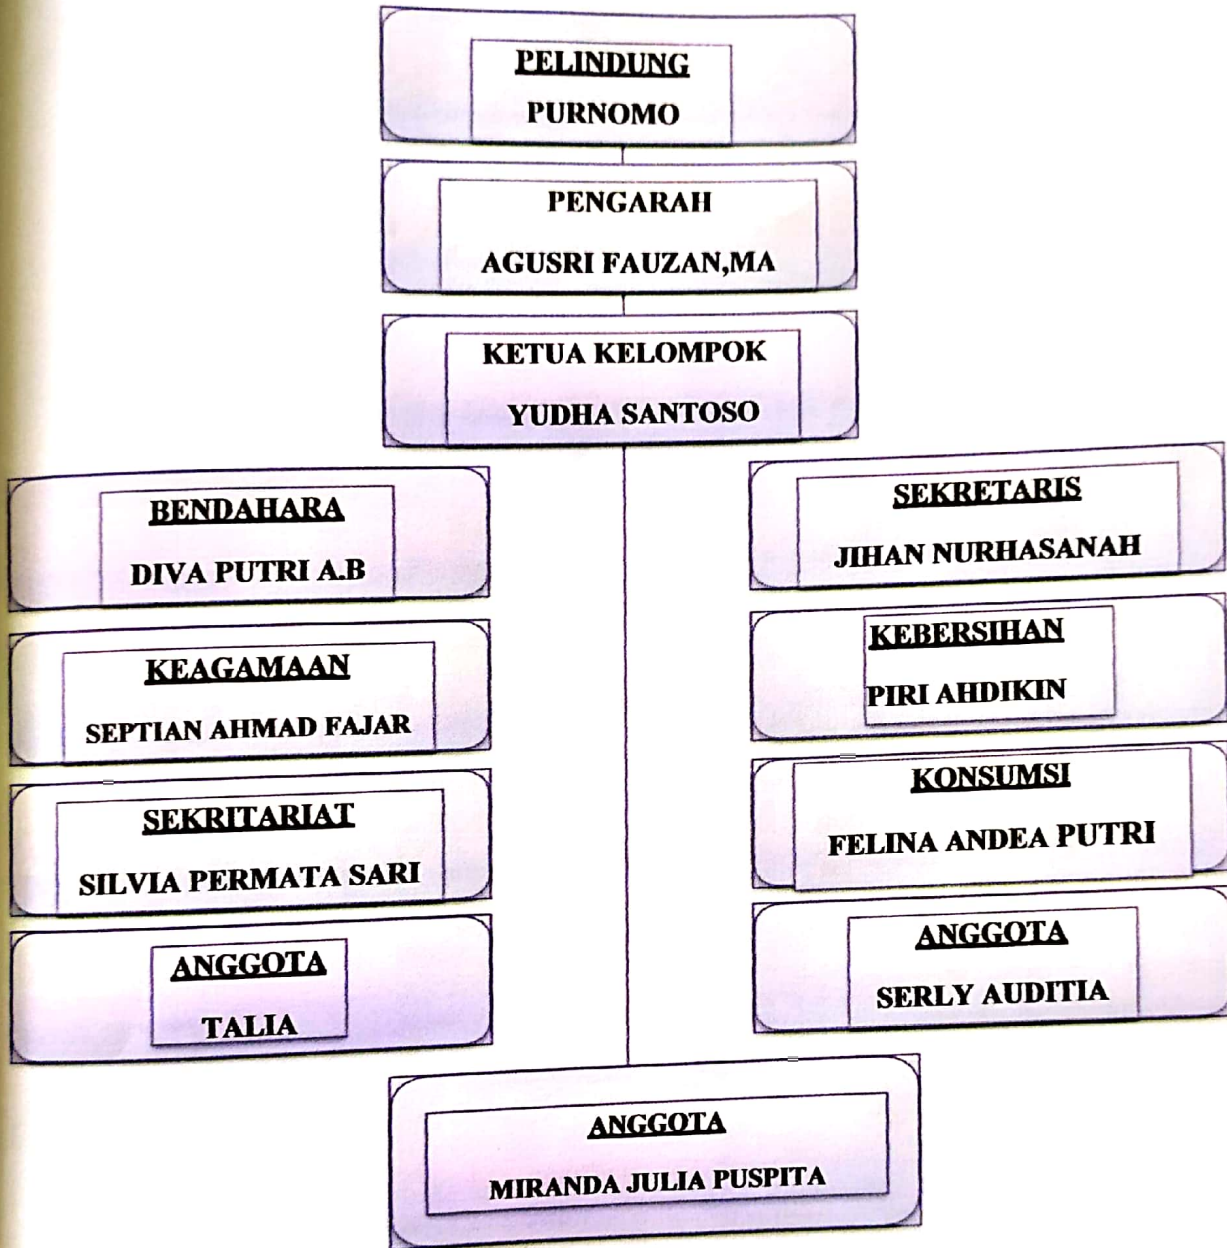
PELINDUNG
PURNOMO

PENGARAH
AGUSRI FAUZAN,MA

KETUA KELOMPOK
YUDHA SANTOSO

BENDAHARA
DIVA PUTRI A.B

KEAGAMAAN
SEPTIAN AHMAD FAJAR

SEKRITARIAT
SILVIA PERMATA SARI

ANGGOTA
TALIA

SEKRETARIS
JIHAN NURHASANAH

KEBERSIHAN
PIRI AHDIKIN

KONSUMSI
FELINA ANDEA PUTRI

ANGGOTA
SERLY AUDITIA

ANGGOTA
MIRANDA JULIA PUSPITA